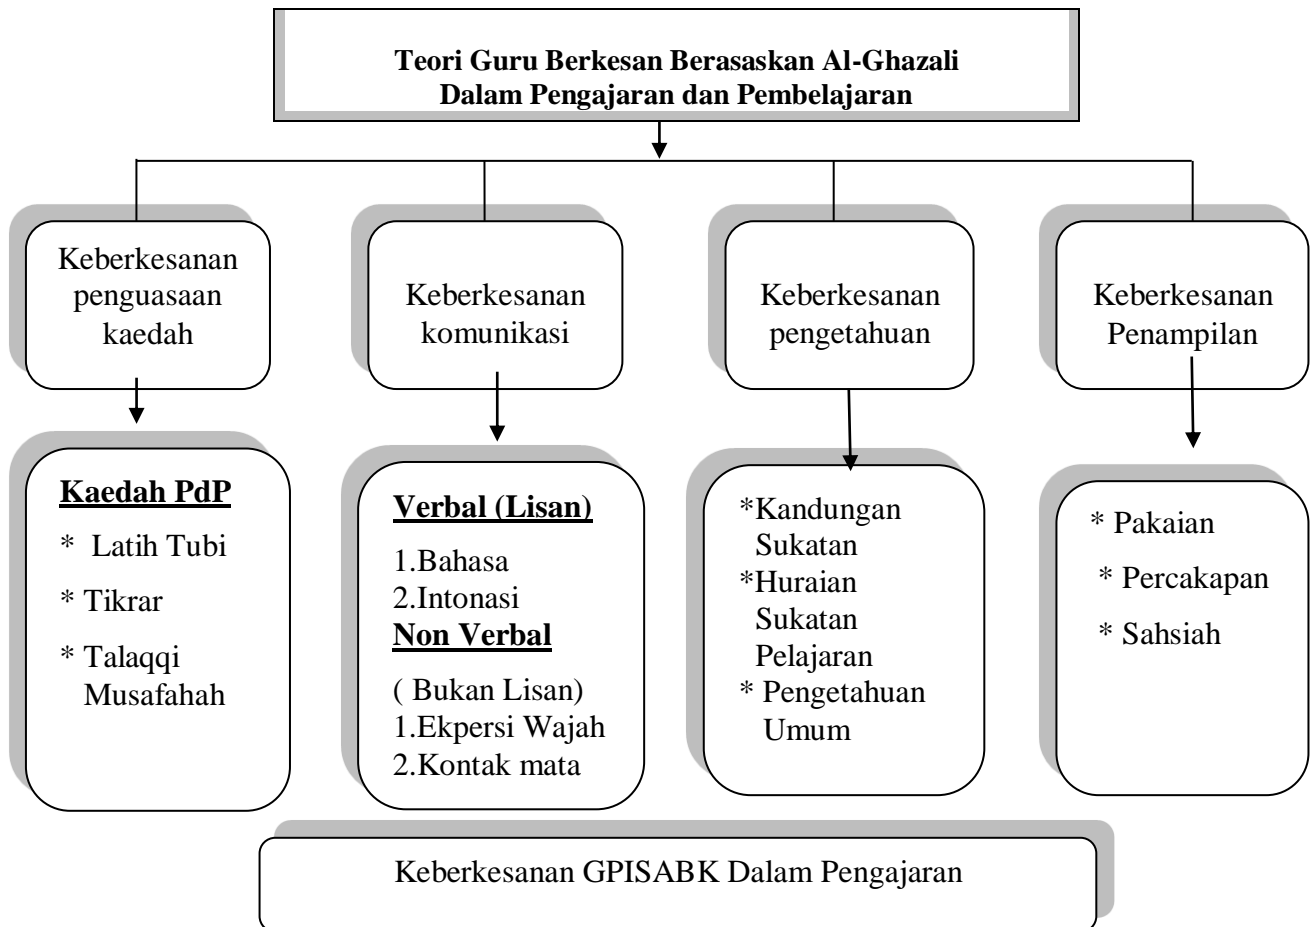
Teori Guru Berkesan Berasaskan Al-Ghazali
Dalam Pengajaran dan Pembelajaran

Keberkesanan penguasaan kaedah

Keberkesanan komunikasi

Keberkesanan pengetahuan

Keberkesanan Penampilan

Kaedah PdP
* Latih Tubi
* Tikrar
* Talaqqi Musafahah

Verbal (Lisan)
1.Bahasa
2.Intonasi
Non Verbal
( Bukan Lisan)
1.Ekpersi Wajah
2.Kontak mata

*Kandungan Sukatan
*Huraian Sukatan Pelajaran
* Pengetahuan Umum

* Pakaian
* Percakapan
* Sahsiah

Keberkesanan GPISABK Dalam Pengajaran